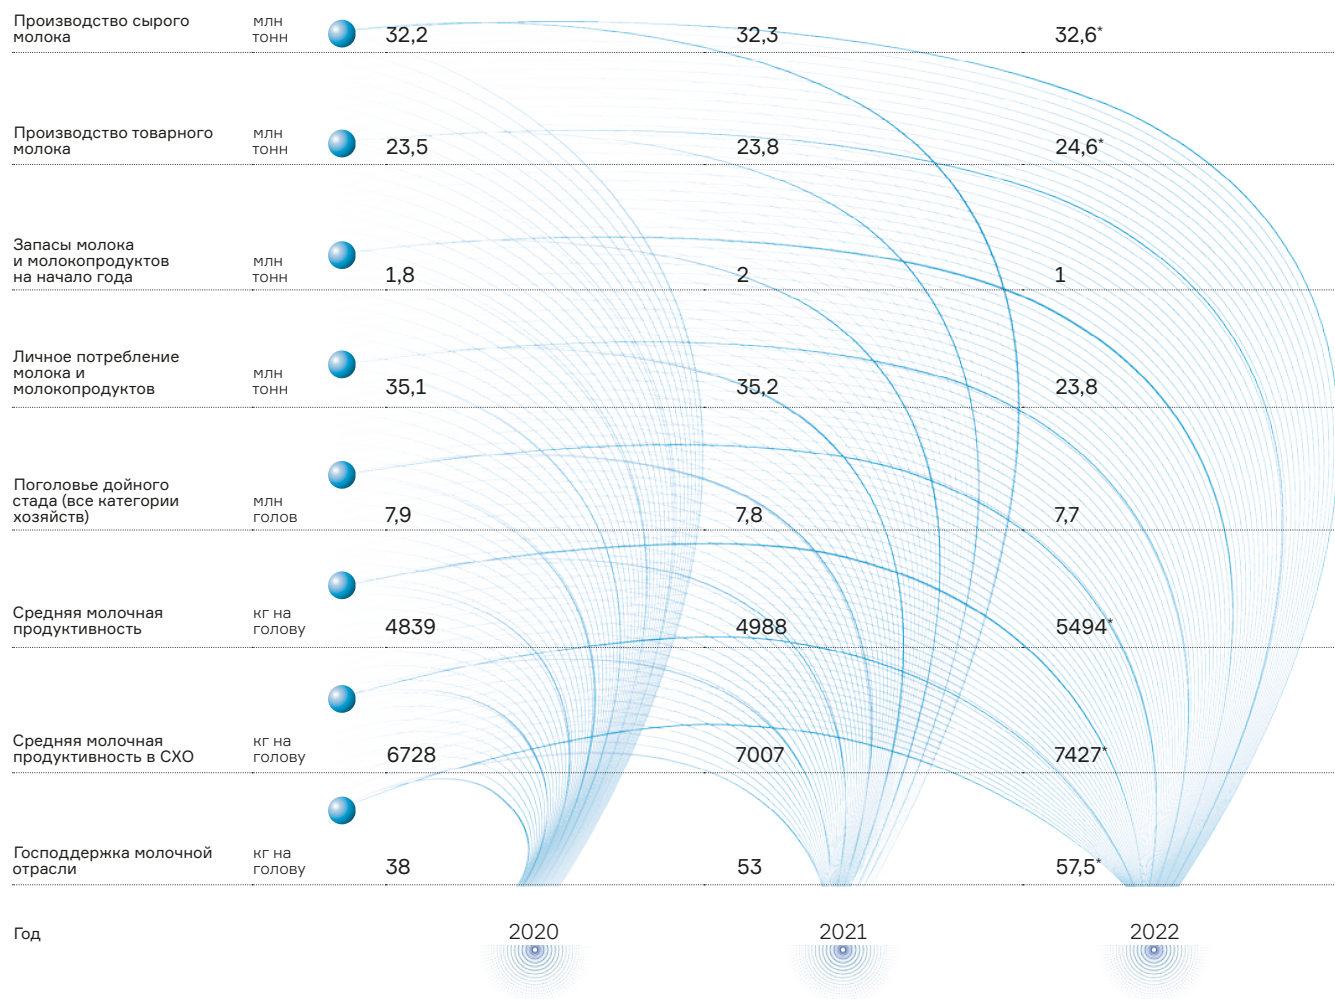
| | | 2020 | 2021 | 2022 |
|---|---|---|---|---|
| Производство сырого молока | млн тонн | 32,2 | 32,3 | 32,6* |
| Производство товарного молока | млн тонн | 23,5 | 23,8 | 24,6* |
| Запасы молока и молокопродуктов на начало года | млн тонн | 1,8 | 2 | 1 |
| Личное потребление молока и молокопродуктов | млн тонн | 35,1 | 35,2 | 23,8 |
| Поголовье дойного стада (все категории хозяйств) | млн голов | 7,9 | 7,8 | 7,7 |
| Средняя молочная продуктивность | кг на голову | 4839 | 4988 | 5494* |
| Средняя молочная продуктивность в СХО | кг на голову | 6728 | 7007 | 7427* |
| Господдержка молочной отрасли | кг на голову | 38 | 53 | 57,5* |

Год 2020 2021 2022